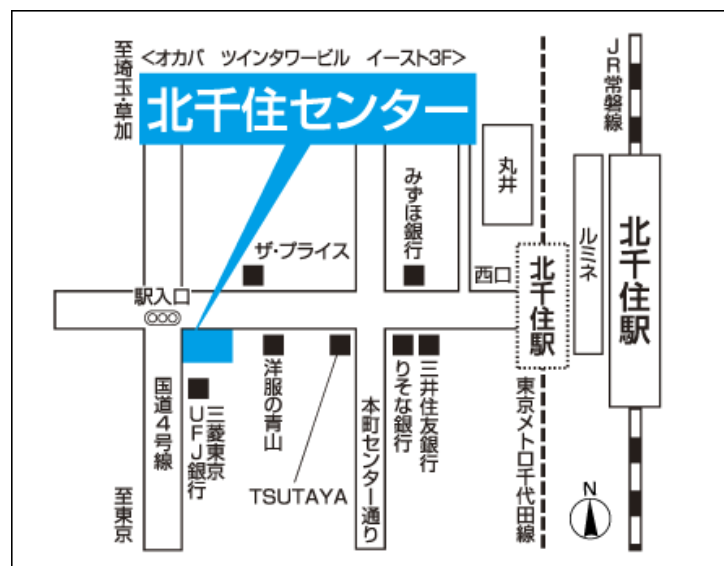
至埼玉・草加

<オカバ ツインタワービル イースト3F>

北千住センター

JR常磐線

丸井

みずほ銀行

ザ・プライス

ルミネ

北千住駅

西口

北千住駅

駅入口

国道4号線

三菱東京UFJ銀行

洋服の青山

本町センター通り

りそな銀行

三井住友銀行

東京メトロ千代田線

TSUTAYA

至東京

N